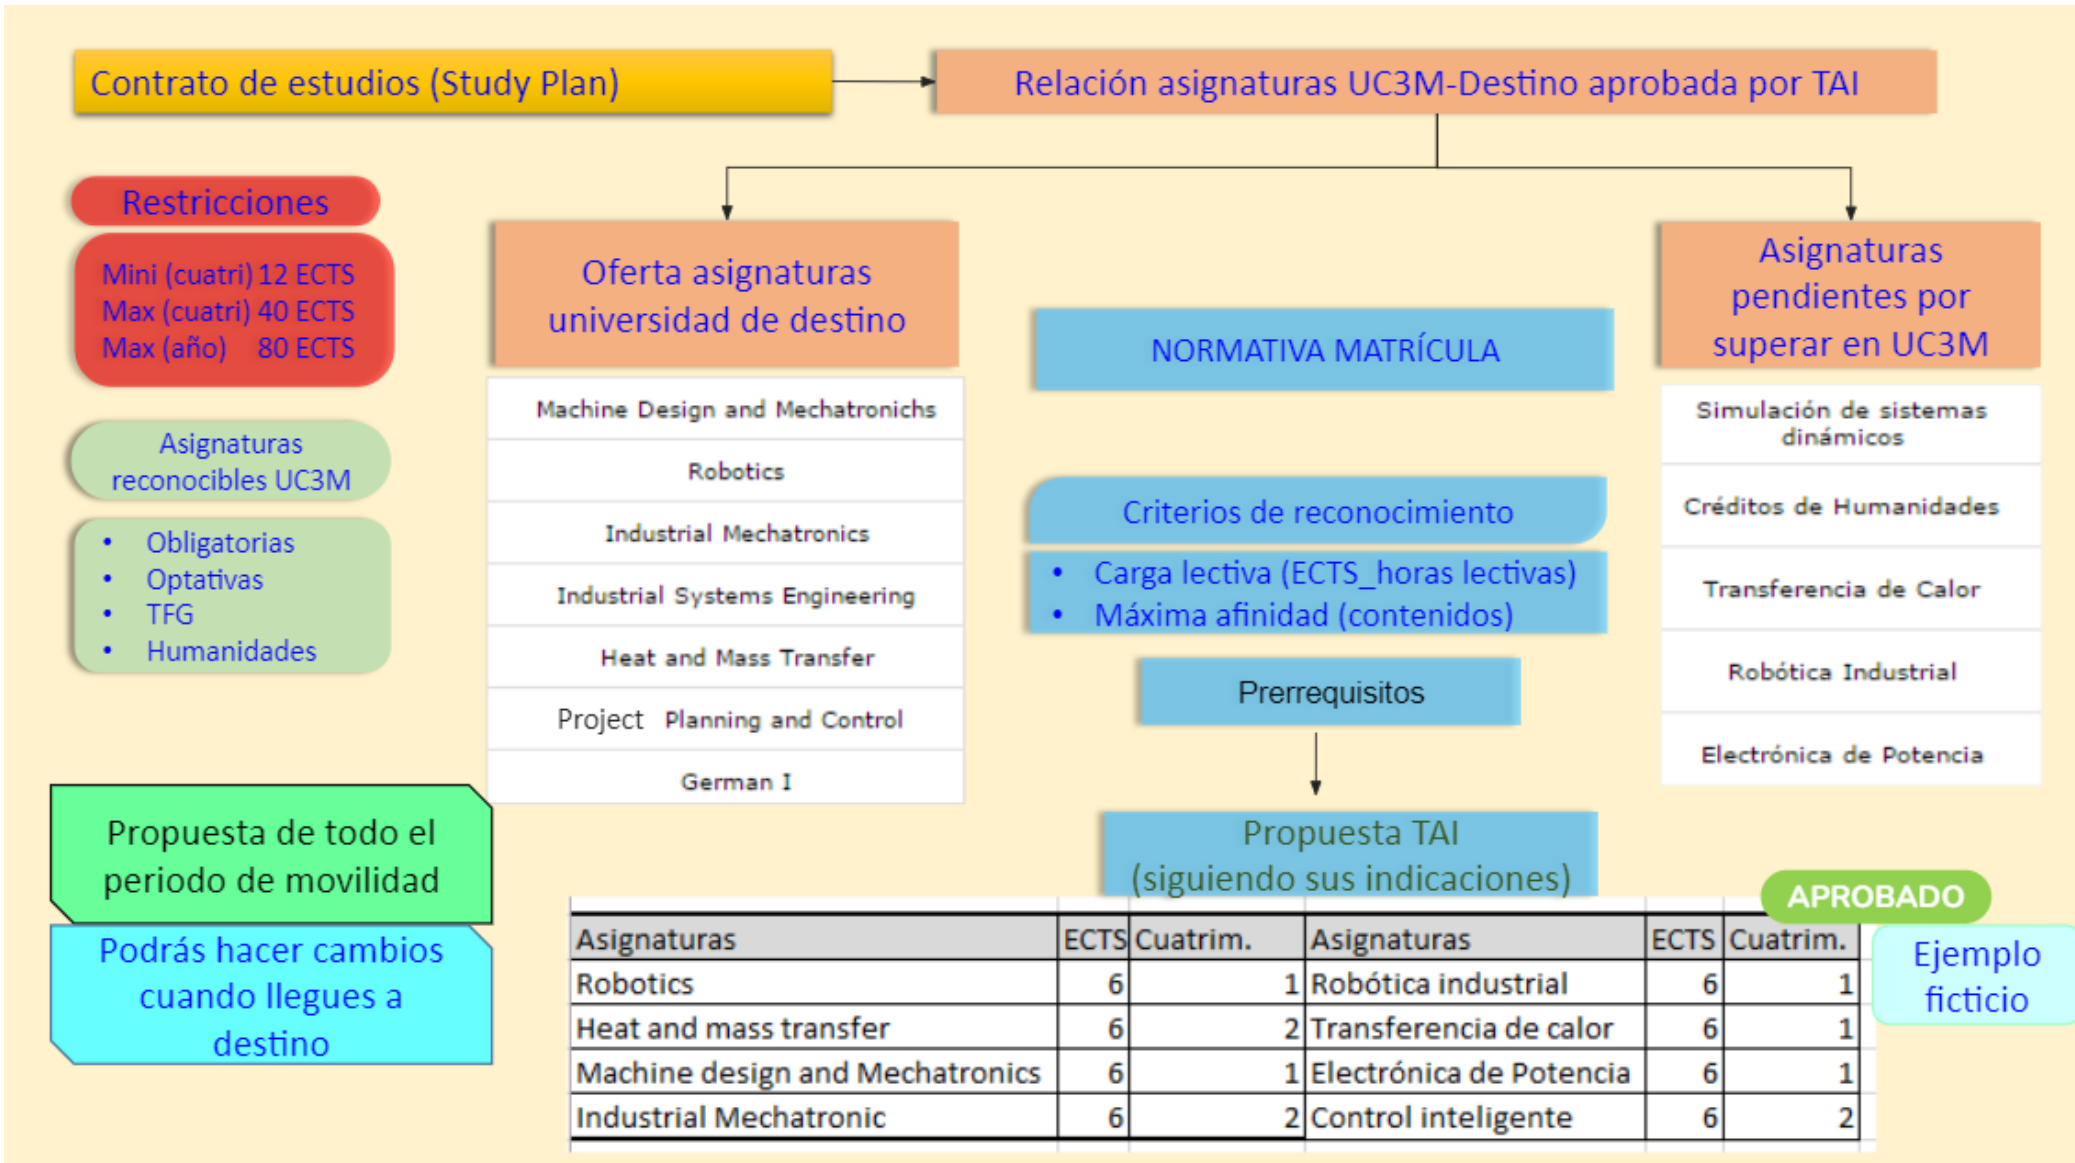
Contrato de estudios (Study Plan)

Relación asignaturas UC3M-Destino aprobada por TAI

Restricciones

Mini (cuatri) 12 ECTS
Max (cuatri) 40 ECTS
Max (año) 80 ECTS

Asignaturas reconocibles UC3M

- Obligatorias
- Optativas
- TFG
- Humanidades

Oferta asignaturas universidad de destino

Machine Design and Mechatronichs

Robotics

Industrial Mechatronics

Industrial Systems Engineering

Heat and Mass Transfer

Project Planning and Control

German I

NORMATIVA MATRÍCULA

Criterios de reconocimiento

- Carga lectiva (ECTS_horas lectivas)
- Máxima afinidad (contenidos)

Prerrequisitos

Propuesta TAI (siguiendo sus indicaciones)

Asignaturas pendientes por superar en UC3M

Simulación de sistemas dinámicos

Créditos de Humanidades

Transferencia de Calor

Robótica Industrial

Electrónica de Potencia

Propuesta de todo el periodo de movilidad

Podrás hacer cambios cuando llegues a destino

APROBADO

| Asignaturas | ECTS | Cuatrim. | Asignaturas | ECTS | Cuatrim. |
|---|---|---|---|---|---|
| Robotics | 6 | 1 | Robótica industrial | 6 | 1 |
| Heat and mass transfer | 6 | 2 | Transferencia de calor | 6 | 1 |
| Machine design and Mechatronics | 6 | 1 | Electrónica de Potencia | 6 | 1 |
| Industrial Mechatronic | 6 | 2 | Control inteligente | 6 | 2 |

Ejemplo ficticio